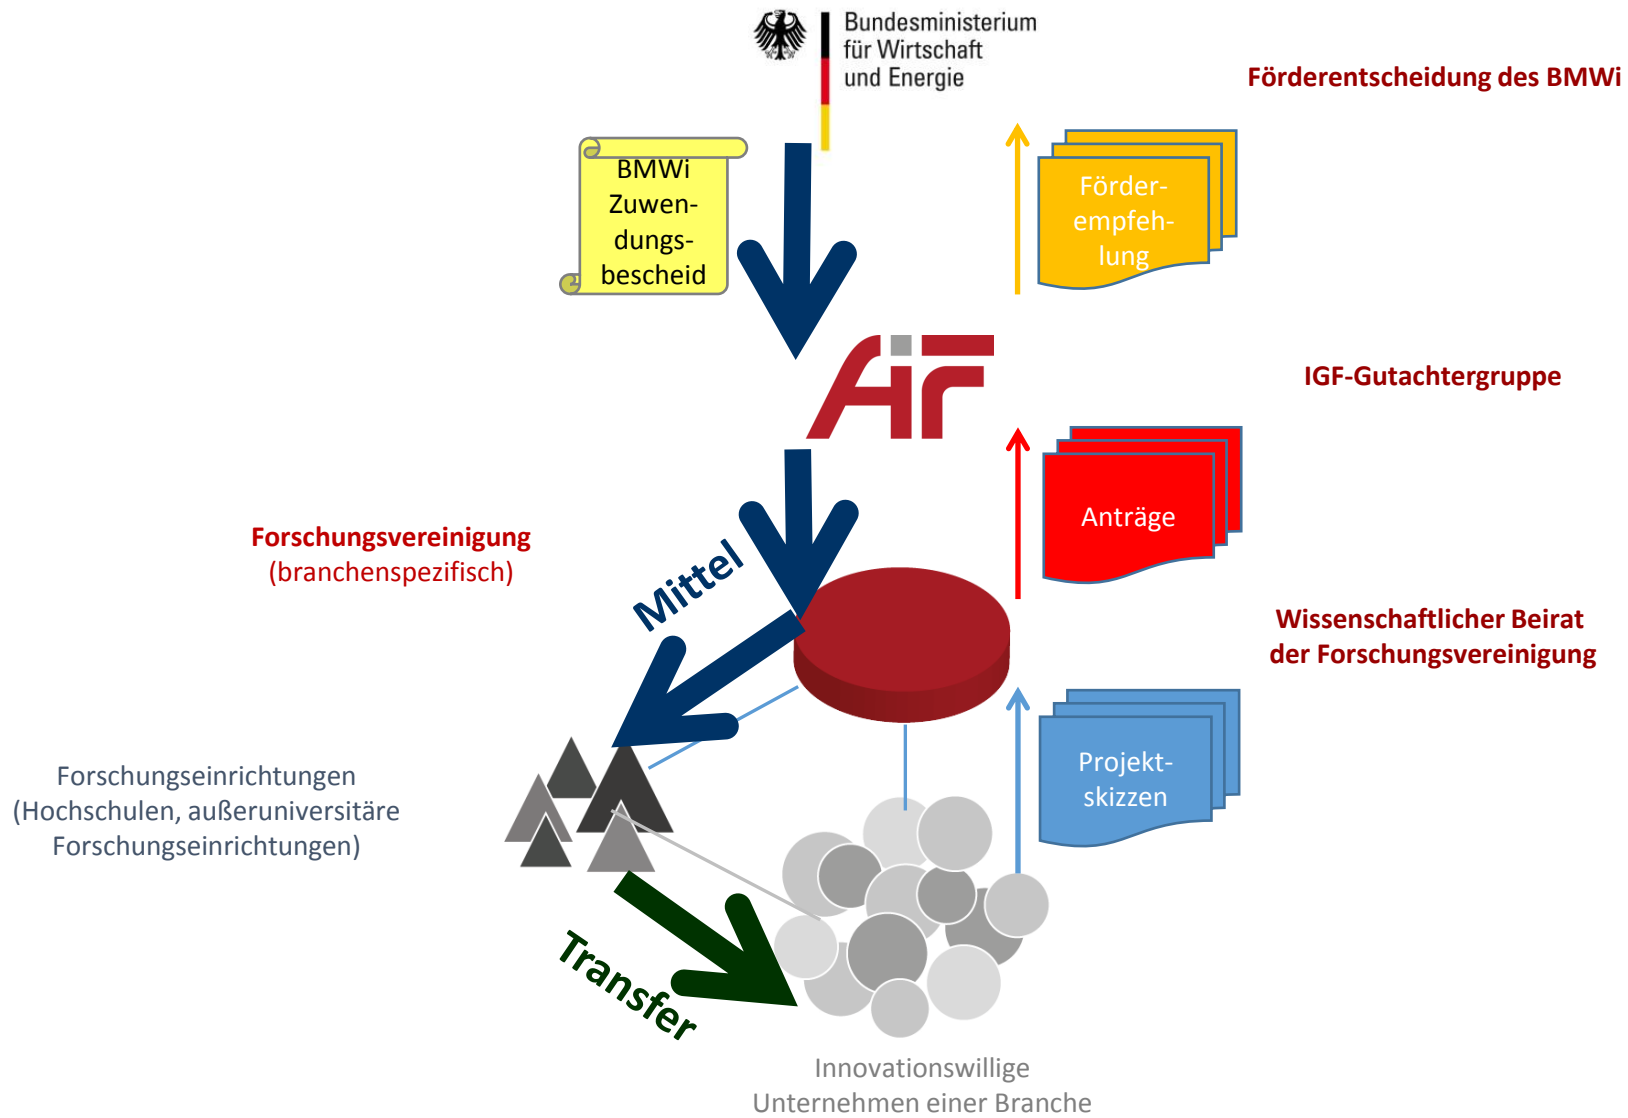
Bundesministerium für Wirtschaft und Energie

Förderentscheidung des BMWi

BMWi Zuwendungsbescheid

Förderempfehlung

AiF

IGF-Gutachtergruppe

Anträge

Forschungsvereinigung (branchenspezifisch)

Mittel

Wissenschaftlicher Beirat der Forschungsvereinigung

Projektskizzen

Forschungseinrichtungen (Hochschulen, außeruniversitäre Forschungseinrichtungen)

Transfer

Innovationswillige Unternehmen einer Branche